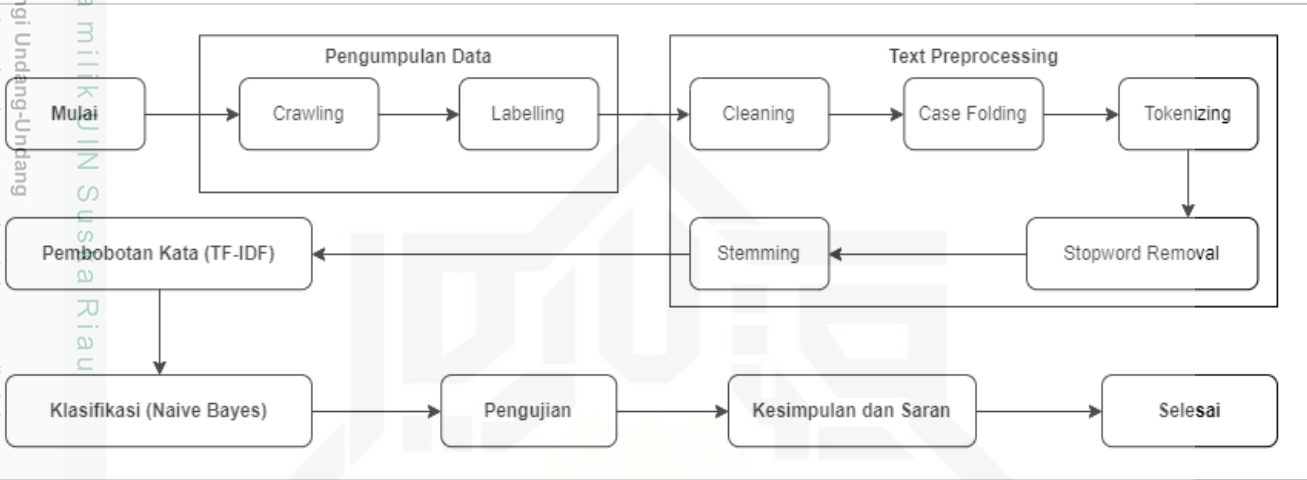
ngi Undang-Undang

a milik UIN Suska Riau

Mulai

Pengumpulan Data

Crawling

Labelling

Text Preprocessing

Cleaning

Case Folding

Tokenizing

Stopword Removal

Stemming

Pembobotan Kata (TF-IDF)

Klasifikasi (Naive Bayes)

Pengujian

Kesimpulan dan Saran

Selesai